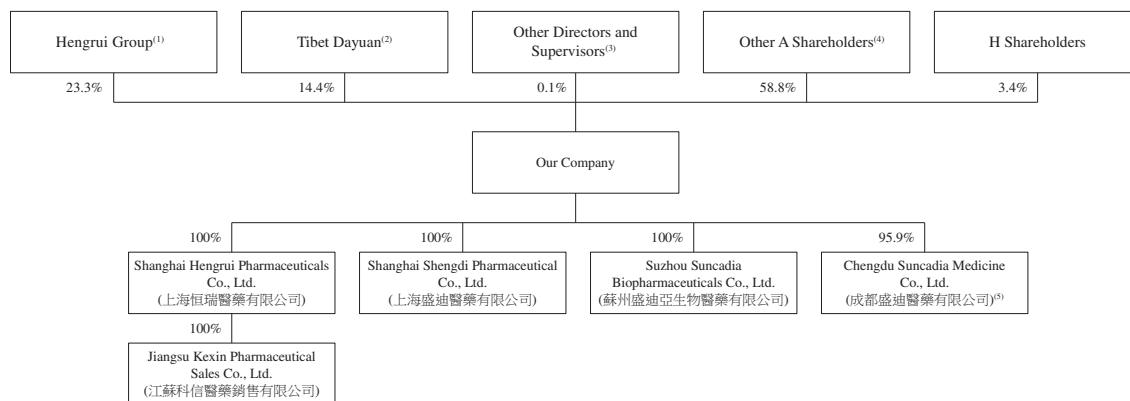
Hengrui Group$^{(1)}$

Tibet Dayuan$^{(2)}$

Other Directors and Supervisors$^{(3)}$

Other A Shareholders$^{(4)}$

H Shareholders

23.3%

14.4%

0.1%

58.8%

3.4%

Our Company

100%

100%

100%

95.9%

Shanghai Hengrui Pharmaceuticals Co., Ltd. (上海恒瑞醫藥有限公司)

Shanghai Shengdi Pharmaceutical Co., Ltd. (上海盛迪醫藥有限公司)

Suzhou Suncadia Biopharmaceuticals Co., Ltd. (蘇州盛迪亞生物醫藥有限公司)

Chengdu Suncadia Medicine Co., Ltd. (成都盛迪醫藥有限公司)$^{(5)}$

100%

Jiangsu Kexin Pharmaceutical Sales Co., Ltd. (江蘇科信醫藥銷售有限公司)